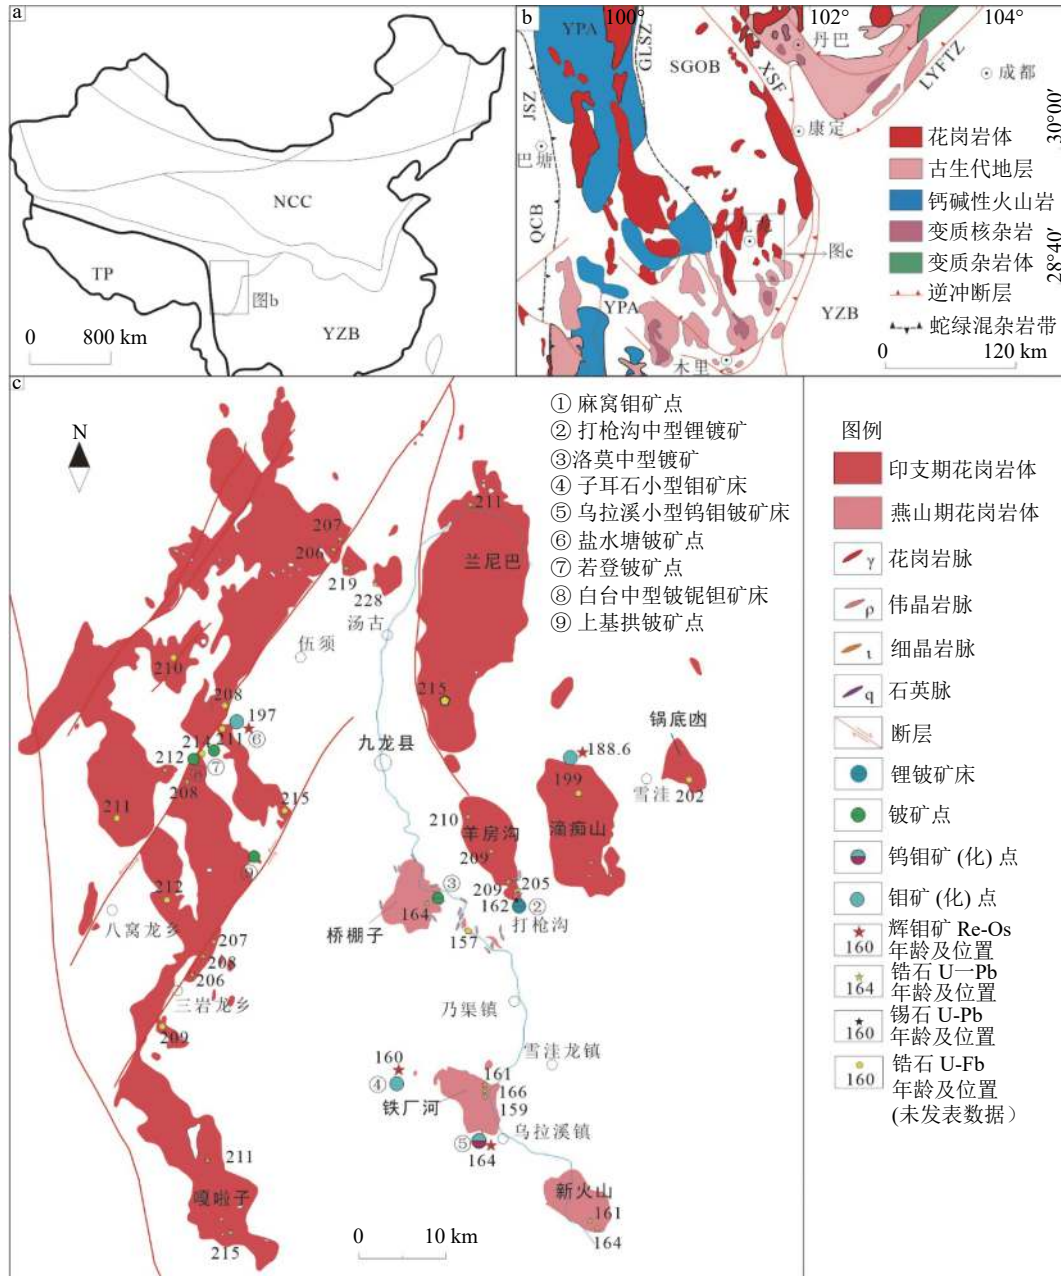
a

NCC

TP

图b

YZB

0 800 km

b

YPA 100° GLSZ SGOB 102° 丹巴 104°

XSF LYFTZ 成都

JSZ 巴塘 康定 30°00′

QCB 图c 28°40′

YPA YZB

木里

花岗岩体
古生代地层
钙碱性火山岩
变质核杂岩
变质杂岩体
逆冲断层
蛇绿混杂岩带

0 120 km

c

N

① 麻窝钼矿点
② 打枪沟中型锂铍矿
③洛莫中型铍矿
④ 子耳石小型钼矿床
⑤ 乌拉溪小型钨钼铍矿床
⑥ 盐水塘铍矿点
⑦ 若登铍矿点
⑧ 白台中型铍铌钽矿床
⑨ 上基拱铍矿点

图例
印支期花岗岩体
燕山期花岗岩体
γ 花岗岩脉
ρ 伟晶岩脉
ι 细晶岩脉
q 石英脉
断层
锂铍矿床
铍矿点
钨钼矿 (化) 点
钼矿 (化) 点
160 辉钼矿 Re-Os 年龄及位置
164 锆石 U一Pb 年龄及位置
160 锡石 U-Pb 年龄及位置
160 锆石 U-Fb 年龄及位置 (未发表数据)

207 206 219 228 汤古 211 兰尼巴 伍须 210 208 197 ⑥ 214 211 212 ⑧ ⑦ 215 九龙县 锅底凼 188.6 199 雪洼 202 211 208 215 210 羊房沟 滴痴山 209 ⑨ 212 209 205 ③ 162 ② 八窝龙乡 164 打枪沟 207 桥棚子 157 208 206 三岩龙乡 209 乃渠镇 雪洼龙镇 160 161 ④ 166 铁厂河 159 乌拉溪镇 ⑤ 164 211 新火山 161 嘎啦子 164 215

0 10 km